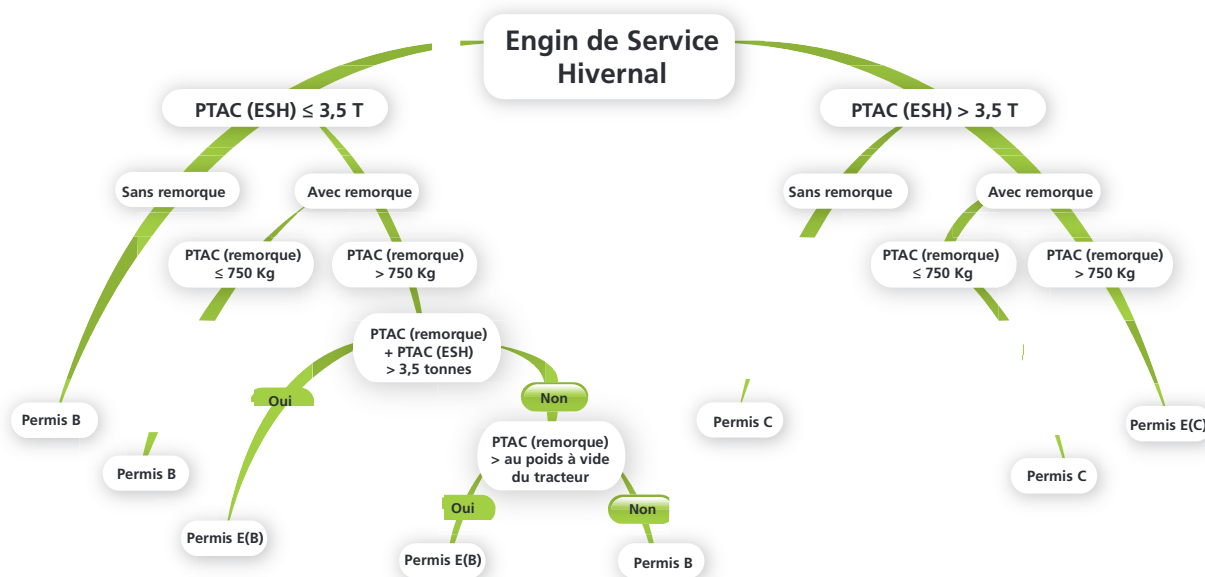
Engin de Service Hivernal

PTAC (ESH) ≤ 3,5 T

Sans remorque

Avec remorque

PTAC (remorque) ≤ 750 Kg

PTAC (remorque) > 750 Kg

PTAC (remorque) + PTAC (ESH) > 3,5 tonnes

Oui

Non

PTAC (remorque) > au poids à vide du tracteur

Oui

Non

Permis B

Permis B

Permis E(B)

Permis E(B)

Permis B

PTAC (ESH) > 3,5 T

Sans remorque

Avec remorque

PTAC (remorque) ≤ 750 Kg

PTAC (remorque) > 750 Kg

Permis C

Permis C

Permis E(C)